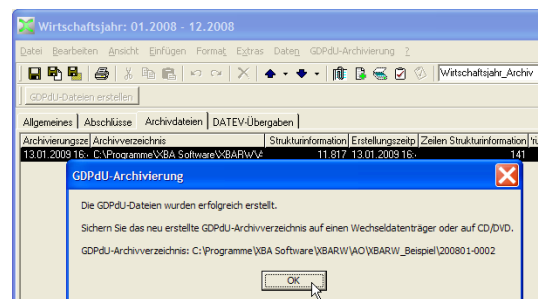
Wirtschaftsjahr: 01.2008 - 12.2008

Datei Bearbeiten Ansicht Einfügen Format Extras Daten GDPdU-Archivierung ?

Wirtschaftsjahr_Archiv

GDPdU-Dateien erstellen

Allgemeines Abschlüsse Archivdateien DATEV-Übergaben

| Archivierungsze | Archivverzeichnis | Strukturinformation | Erstellungszeitp | Zeilen Strukturinformation | 'i |
|---|---|---|---|---|---|
| 13.01.2009 16: | C:\Programme\XBA Software\XBARW\A | 11.817 | 13.01.2009 16: | 141 | |

GDPdU-Archivierung

Die GDPdU-Dateien wurden erfolgreich erstellt.

Sichern Sie das neu erstellte GDPdU-Archivverzeichnis auf einen Wechseldatenträger oder auf CD/DVD.

GDPdU-Archivverzeichnis: C:\Programme\XBA Software\XBARW\AO\XBARW_Beispiel\200801-0002

OK